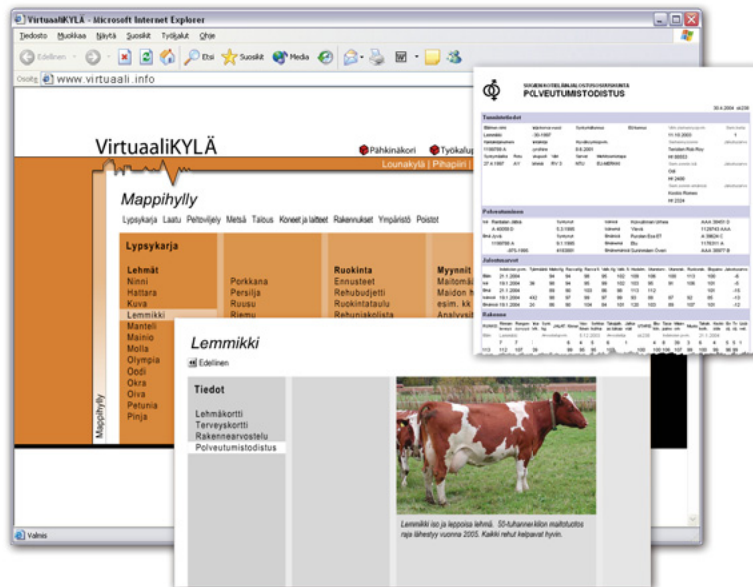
VirtuaaliKYLÄ - Microsoft Internet Explorer

Tiedosto Muokkaa Näytä Suosikit Työkalut Ohje

Edellinen Etsi Suosikit Media

Osoite www.virtuaali.info

VirtuaaliKYLÄ

Pähkinäkori Työkalu

Lounakylä | Pihapiiri

Mappihylly

Lypsykarja Laatu Peltoviljely Metsä Talous Koneet ja laitteet Rakennukset Ympäristö Poistot

Lypsykarja

Lehmät
Ninni
Haltara
Kuva
Lemmikki
Manteli
Mainio
Molla
Olympia
Oodi
Okra
Oiva
Petunia
Pinja

Porkkana
Persilja
Ruusu
Riemu

Ruokinta
Ennusteet
Rehubudjetti
Ruokintataulu
Rehuniskolista

Myynnit
Maitomä
Maidon h
esim. kk
Analyysit

Mappihylly

Lemmikki

Edellinen

Tiedot

Lehmäkortti
Terveyskortti
Rakennearvostelu
Polveutumistodistus

Lemmikki iso ja leppoisa lehmä. 55-tuhannen kilon maitotuotos raja lähestyy vuonna 2005. Kaikki rehut kelpaavat hyvin.

POLVEUTUMISTODISTUS

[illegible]

Valmis